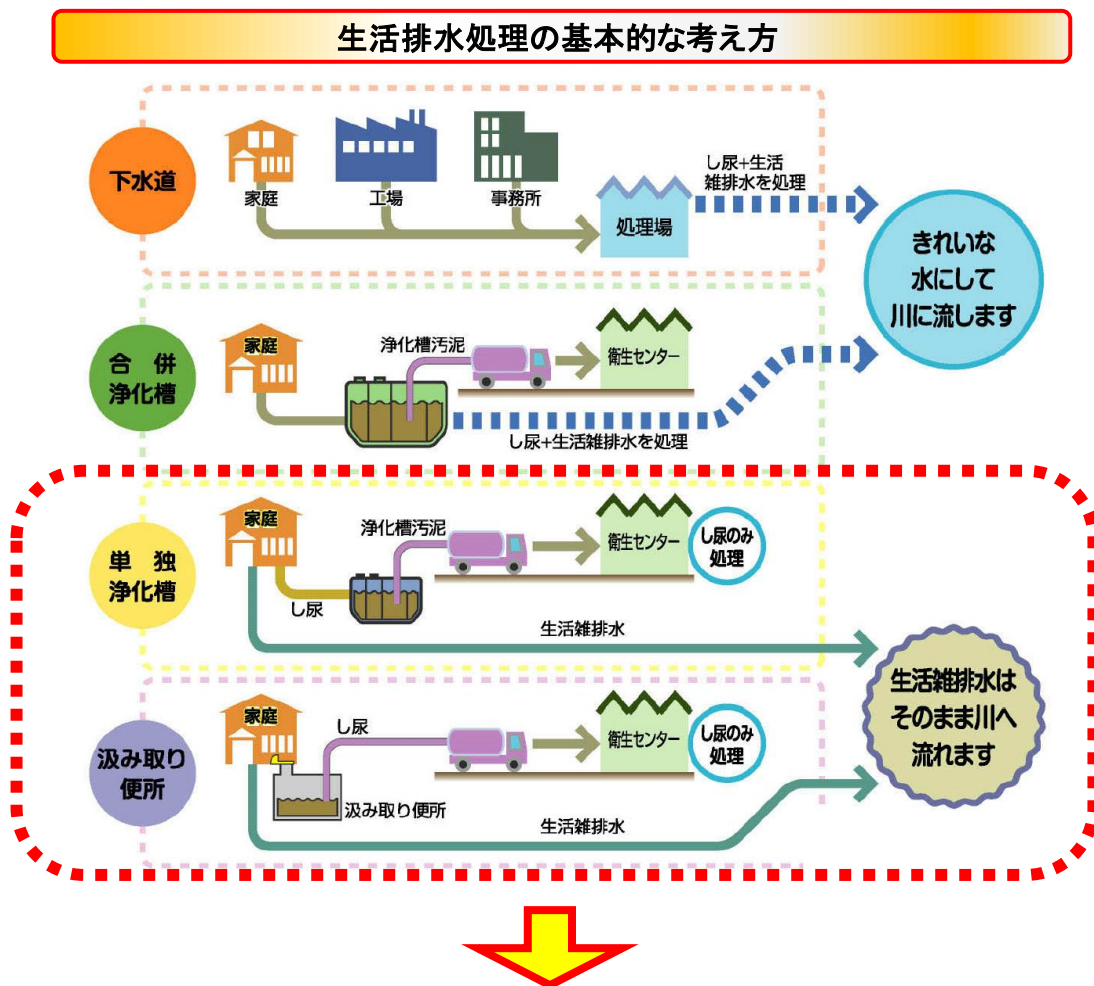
生活排水処理の基本的な考え方

下水道

家庭

工場

事務所

処理場

し尿+生活雑排水を処理

きれいな水にして川に流します

合併浄化槽

家庭

浄化槽汚泥

衛生センター

し尿+生活雑排水を処理

単独浄化槽

家庭

浄化槽汚泥

衛生センター

し尿のみ処理

し尿

生活雑排水

生活雑排水はそのまま川へ流れます

汲み取り便所

家庭

し尿

衛生センター

し尿のみ処理

汲み取り便所

生活雑排水